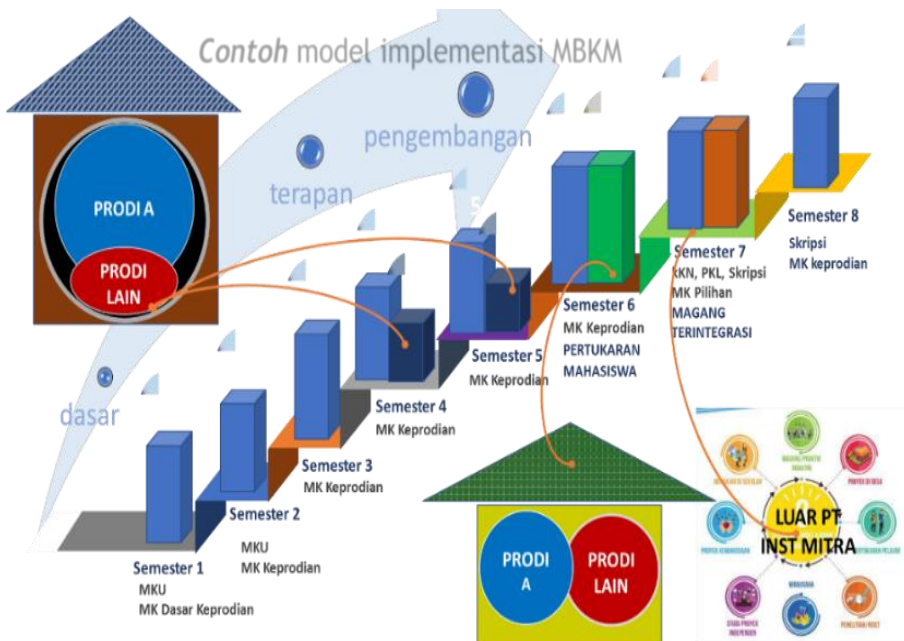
Contoh model implementasi MBKM

PRODI A

PRODI LAIN

pengembangan

terapan

dasar

Semester 1
MKU
MK Dasar Keprodian

Semester 2
MKU
MK Keprodian

Semester 3
MK Keprodian

Semester 4
MK Keprodian

Semester 5
MK Keprodian

Semester 6
MK Keprodian
PERTUKARAN MAHASISWA

Semester 7
KKN, PKL, Skripsi
MK Pilihan
MAGANG TERINTEGRASI

Semester 8
Skripsi
MK keprodian

PRODI A

PRODI LAIN

LUAR PT
INST MITRA

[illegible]